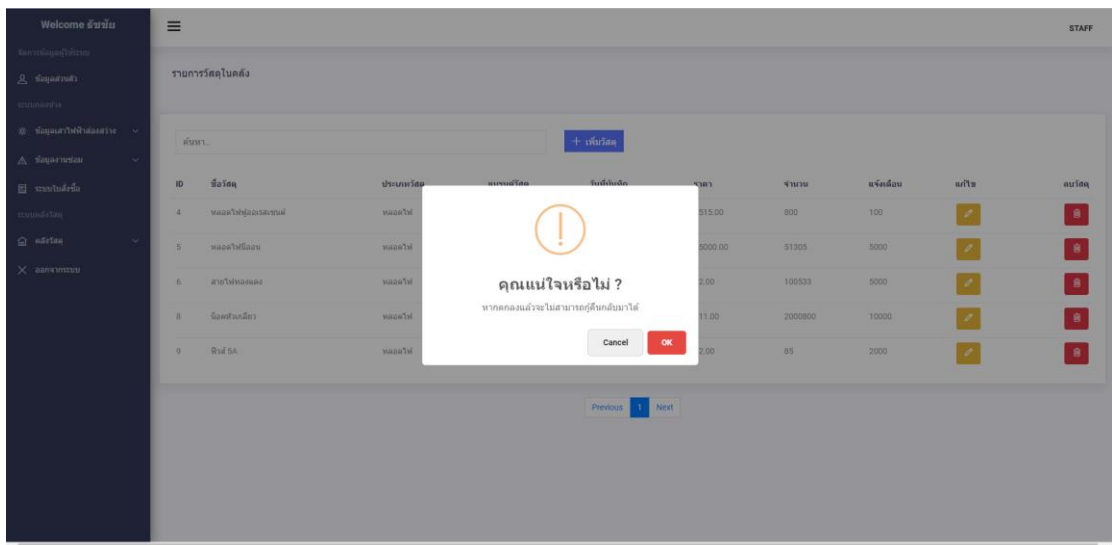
Welcome ธัชชัย

จัดการข้อมูลผู้ใช้ระบบ

ข้อมูลส่วนตัว

ระบบคลังช่าง

ข้อมูลเสาไฟฟ้าส่องสว่าง

ข้อมูลงานซ่อม

ระบบใบสั่งซื้อ

ระบบคลังวัสดุ

คลังวัสดุ

ออกจากระบบ

STAFF

รายการวัสดุในคลัง

ค้นหา..

+ เพิ่มวัสดุ

| ID | ชื่อวัสดุ | ประเภทวัสดุ | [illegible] | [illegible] | ราคา | จำนวน | แจ้งเตือน | แก้ไข | ลบวัสดุ |
|---|---|---|---|---|---|---|---|---|---|
| 4 | หลอดไฟฟลูออเรสเซนต์ | หลอดไฟ | | | 515.00 | 800 | 100 | | |
| 5 | หลอดไฟนีออน | หลอดไฟ | | | 5000.00 | 51305 | 5000 | | |
| 6 | สายไฟทองแดง | หลอดไฟ | | | 2.00 | 100533 | 5000 | | |
| 8 | น็อตหัวเกลียว | หลอดไฟ | | | 11.00 | 2000800 | 10000 | | |
| 9 | ฟิวส์ 5A | หลอดไฟ | | | 2.00 | 85 | 2000 | | |

!

คุณแน่ใจหรือไม่ ?

หากตกลงแล้วจะไม่สามารถกู้คืนกลับมาได้

Cancel OK

Previous 1 Next